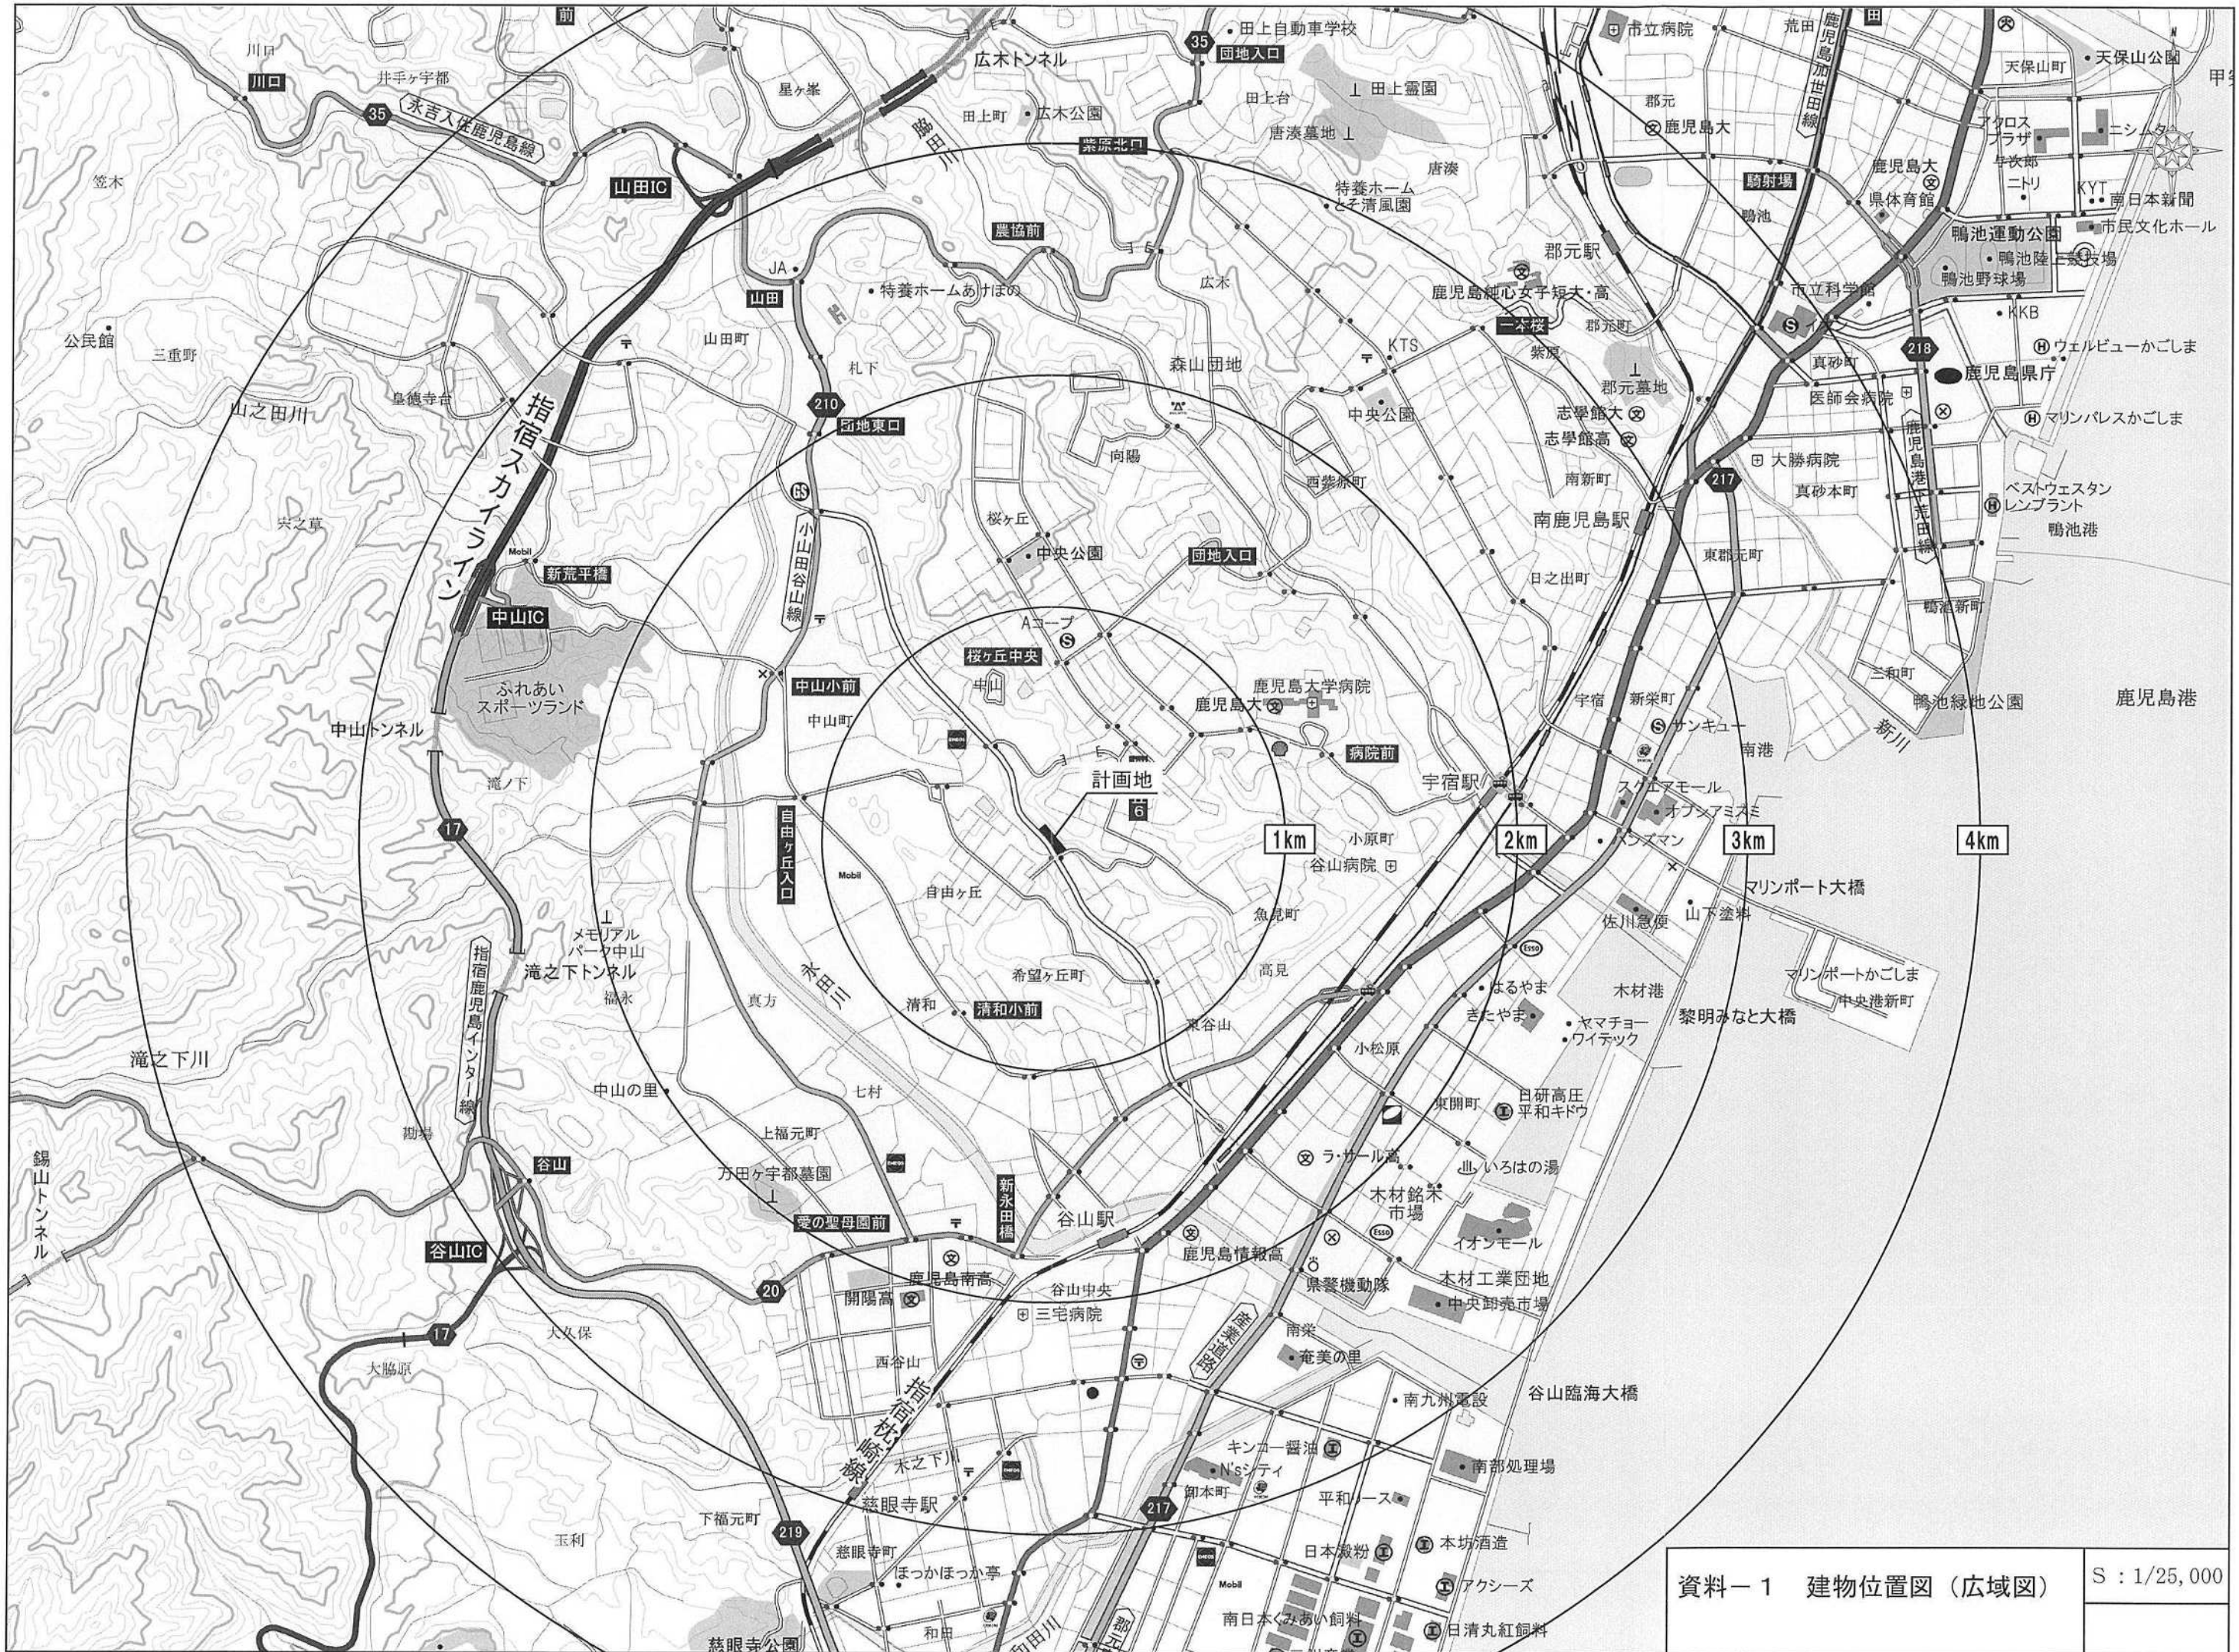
前
田上自動車学校
市立病院
荒田
鹿児島加治屋線
天保山町
天保山公園
甲突
川口
井手ヶ宇都
広木トンネル
35
団地入口
田上台
田上霊園
川口
35
永吉入佐鹿児島線
星ヶ峯
田上町
広木公園
郡元
鹿児島大
アクロスプラザ
ニシムタ
笠木
唐湊墓地
唐湊
鹿児島大
与次郎
山田IC
紫原北口
特養ホーム
ニトリ
KYT
南日本新聞
市民文化ホール
農協前
鹿児島大
県体育館
鴨池
駒射場
鴨池運動公園
鴨池陸上競技場
鴨池野球場
JA
特養ホームあけぼの
郡元駅
鹿児島純心女子短大・高
市立科学館
公民館
山田
山田町
広木
一本桜
郡元町
KKB
三重野
札下
KTS
紫原
218
鹿児島県庁
ウェルビューかごしま
皇徳寺台
森山団地
郡元墓地
医師会病院
山之田川
210
団地東口
中央公園
志學館大
志學館高
マリンパレスかごしま
指宿スカイライン
向陽
大勝病院
GS
西紫原町
南新町
217
真砂本町
ベストウェスタンレンブラント
宍之草
小山田谷山線
桜ヶ丘
南鹿児島駅
鹿児島港
中央公園
団地入口
鴨池港
新荒平橋
東郡元町
中山IC
Aコープ
日之出町
桜ヶ丘中央
鹿児島大学病院
鴨池新町
中山
三和町
ふれあいスポーツランド
中山小前
宇宿
新栄町
鹿児島港
中山トンネル
中山町
鹿児島大
鴨池緑地公園
病院前
サンキュー
新川
計画地
宇宿駅
南港
6
スクエアモール
滝ノ下
自由ヶ丘入口
1km
小原町
2km
オプシアミスミ
3km
4km
17
谷山病院
バンプマン
自由ヶ丘
マリンポート大橋
メモリアルパーク中山
魚見町
佐川急便
山下塗料
指宿鹿児島インター線
滝之下トンネル
木之下川
希望ヶ丘町
高見
マリンポートかごしま
福永
木材港
中央港新町
真方
はるやま
清和
清和小前
東谷山
ヤマチョー
黎明みなと大橋
きたやま
ワイテック
滝之下川
小松原
七村
中山の里
東開町
日研高圧
平和キドウ
錫山トンネル
上福元町
ラ・サール高
いろはの湯
谷山
万田ヶ宇都墓園
新永田橋
木材銘木市場
愛の聖母園前
谷山駅
イオンモール
谷山IC
鹿児島南高
鹿児島情報高
木材工業団地
20
開陽高
谷山中央
県警機動隊
中央卸売市場
17
三宅病院
大久保
南栄
産業道路
大脇原
西谷山
奄美の里
指宿枕崎線
谷山臨海大橋
南九州電設
キンコー醤油
南部処理場
木之下川
N'sシティ
卸本町
平和リース
慈眼寺駅
217
玉利
下福元町
219
日本澱粉
本坊酒造
慈眼寺町
ほっかほっか亭
アクシーズ
南日本くみあい飼料
日清丸紅飼料
慈眼寺公園
和田
和田川
資料－1　建物位置図（広域図）
S：1/25,000